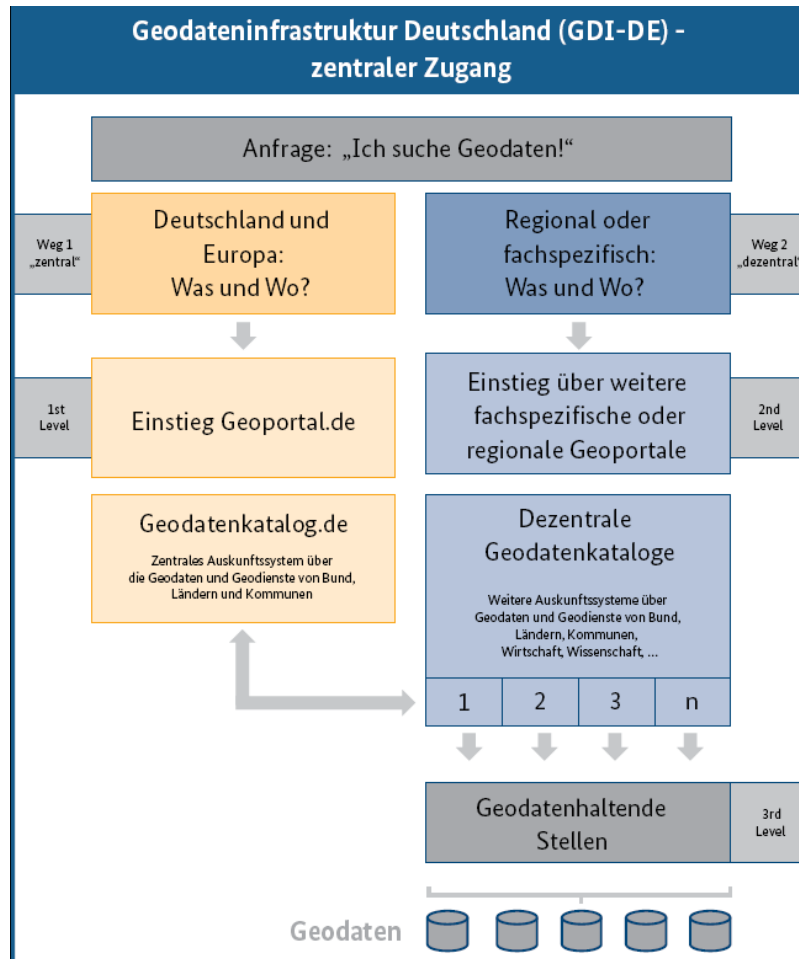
Geodateninfrastruktur Deutschland (GDI-DE) - zentraler Zugang

Anfrage: „Ich suche Geodaten!"

Weg 1 „zentral"

Deutschland und Europa: Was und Wo?

Regional oder fachspezifisch: Was und Wo?

Weg 2 „dezentral"

1st Level

Einstieg Geoportal.de

Einstieg über weitere fachspezifische oder regionale Geoportale

2nd Level

Geodatenkatalog.de

Zentrales Auskunftssystem über die Geodaten und Geodienste von Bund, Ländern und Kommunen

Dezentrale Geodatenkataloge

Weitere Auskunftssysteme über Geodaten und Geodienste von Bund, Ländern, Kommunen, Wirtschaft, Wissenschaft, ...

| 1 | 2 | 3 | n |
|---|---|---|---|

Geodatenhaltende Stellen

3rd Level

Geodaten